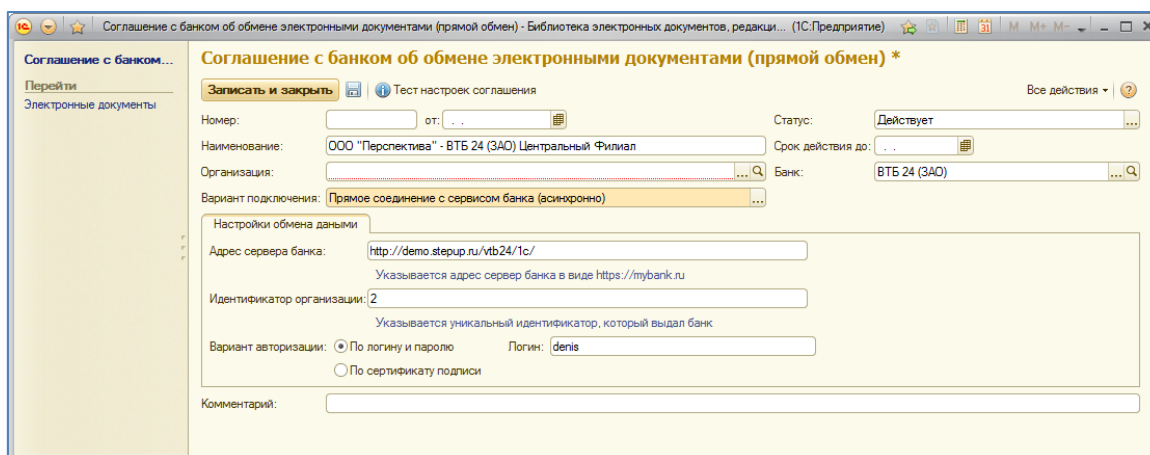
Соглашение с банком об обмене электронными документами (прямой обмен) - Библиотека электронных документов, редакци... (1С:Предприятие)

M M+ M-

Соглашение с банком...

Перейти

Электронные документы

Соглашение с банком об обмене электронными документами (прямой обмен) *

Записать и закрыть

Тест настроек соглашения

Все действия

Номер:

от: . .

Статус: Действует

Наименование: ООО "Перспектива" - ВТБ 24 (ЗАО) Центральный Филиал

Срок действия до: . .

Организация:

Банк: ВТБ 24 (ЗАО)

Вариант подключения: Прямое соединение с сервисом банка (асинхронно)

Настройки обмена данными

Адрес сервера банка: http://demo.stepup.ru/vtb24/1c/

Указывается адрес сервер банка в виде https://mybank.ru

Идентификатор организации: 2

Указывается уникальный идентификатор, который выдал банк

Вариант авторизации: По логину и паролю

Логин: denis

По сертификату подписи

Комментарий: